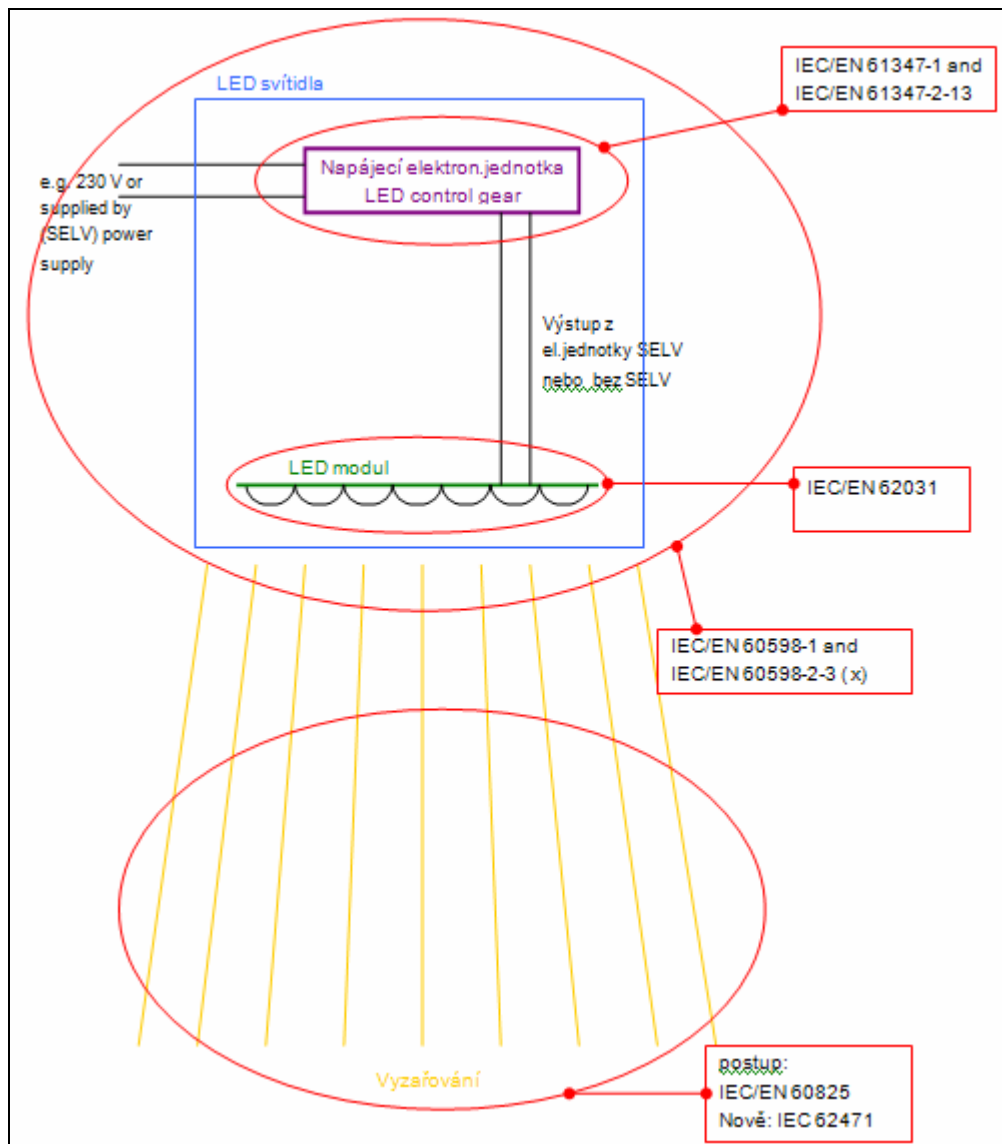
LED svítidla

IEC/EN 61347-1 and
IEC/EN 61347-2-13

Napájecí elektron.jednotka
LED control gear

e.g. 230 V or
supplied by
(SELV) power
supply

Výstup z
el.jednotky SELV
nebo bez SELV

LED modul

IEC/EN 62031

IEC/EN 60598-1 and
IEC/EN 60598-2-3 (x)

Vyzařování

postup:
IEC/EN 60825
Nově: IEC 62471